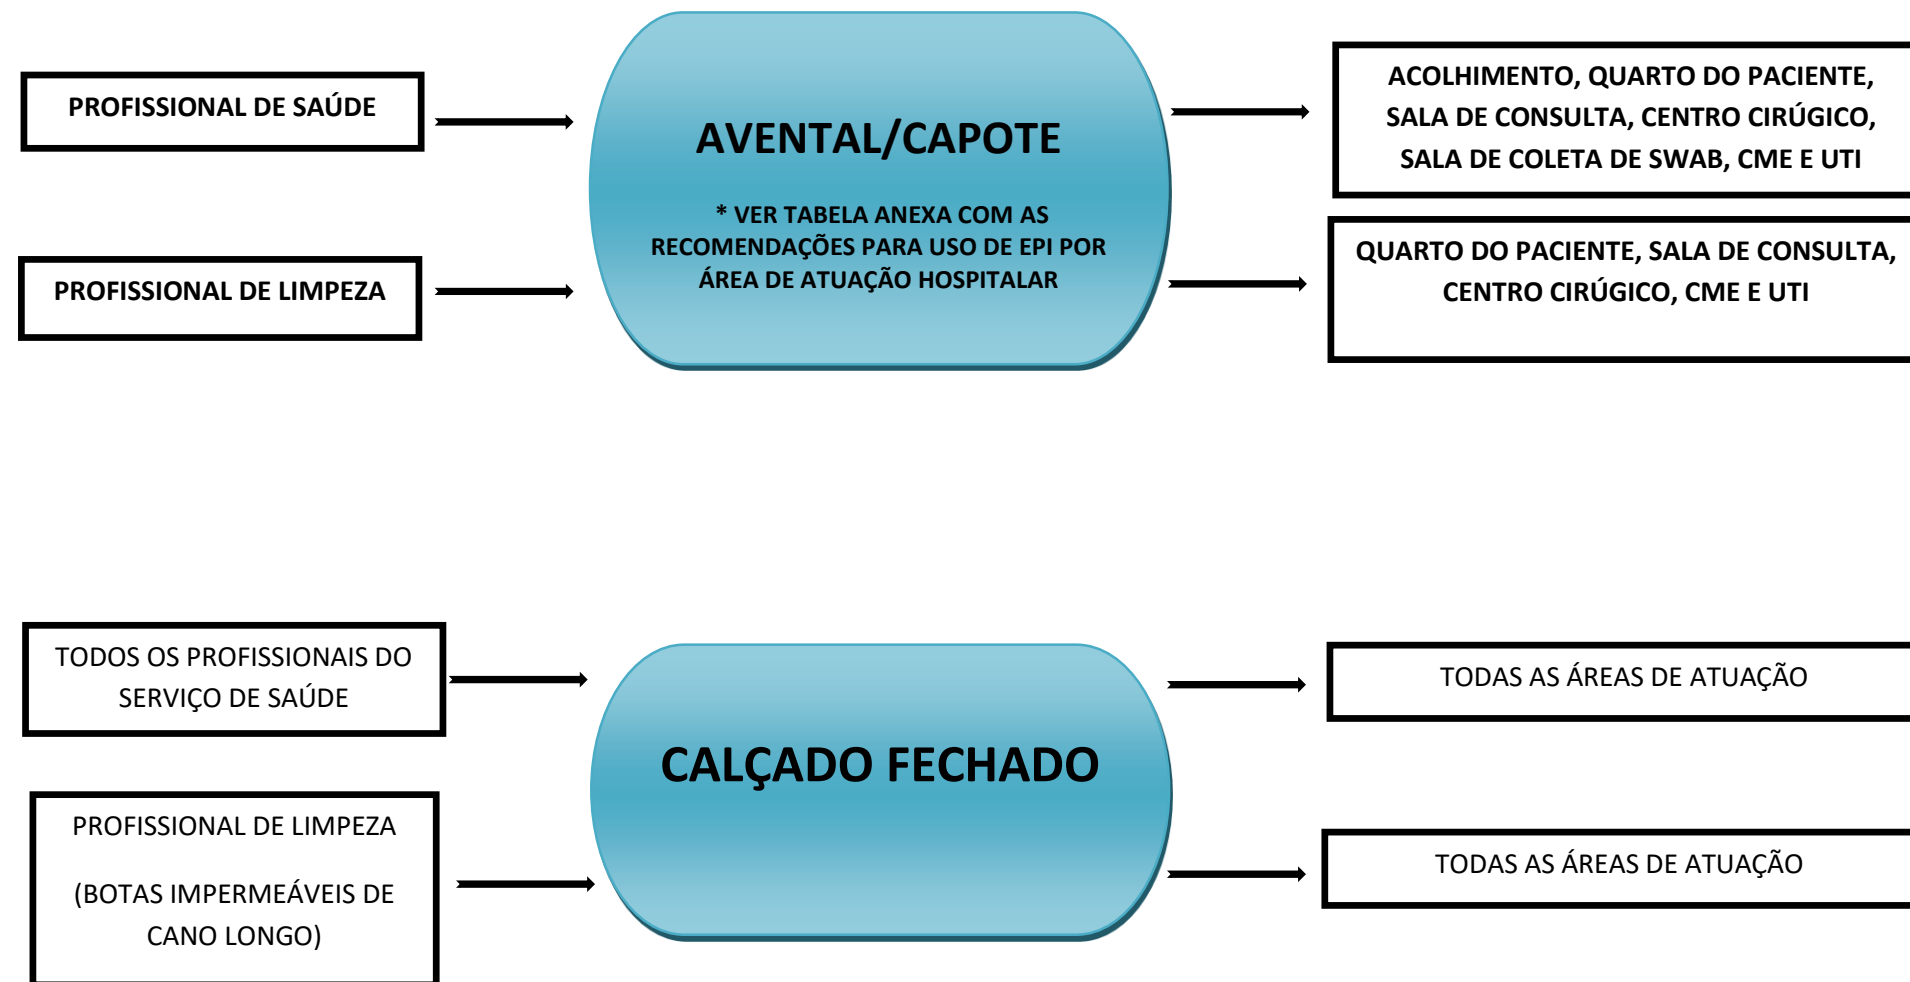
PROFISSIONAL DE SAÚDE

PROFISSIONAL DE LIMPEZA

AVENTAL/CAPOTE

* VER TABELA ANEXA COM AS RECOMENDAÇÕES PARA USO DE EPI POR ÁREA DE ATUAÇÃO HOSPITALAR

ACOLHIMENTO, QUARTO DO PACIENTE, SALA DE CONSULTA, CENTRO CIRÚGICO, SALA DE COLETA DE SWAB, CME E UTI

QUARTO DO PACIENTE, SALA DE CONSULTA, CENTRO CIRÚGICO, CME E UTI

TODOS OS PROFISSIONAIS DO SERVIÇO DE SAÚDE

PROFISSIONAL DE LIMPEZA

(BOTAS IMPERMEÁVEIS DE CANO LONGO)

CALÇADO FECHADO

TODAS AS ÁREAS DE ATUAÇÃO

TODAS AS ÁREAS DE ATUAÇÃO